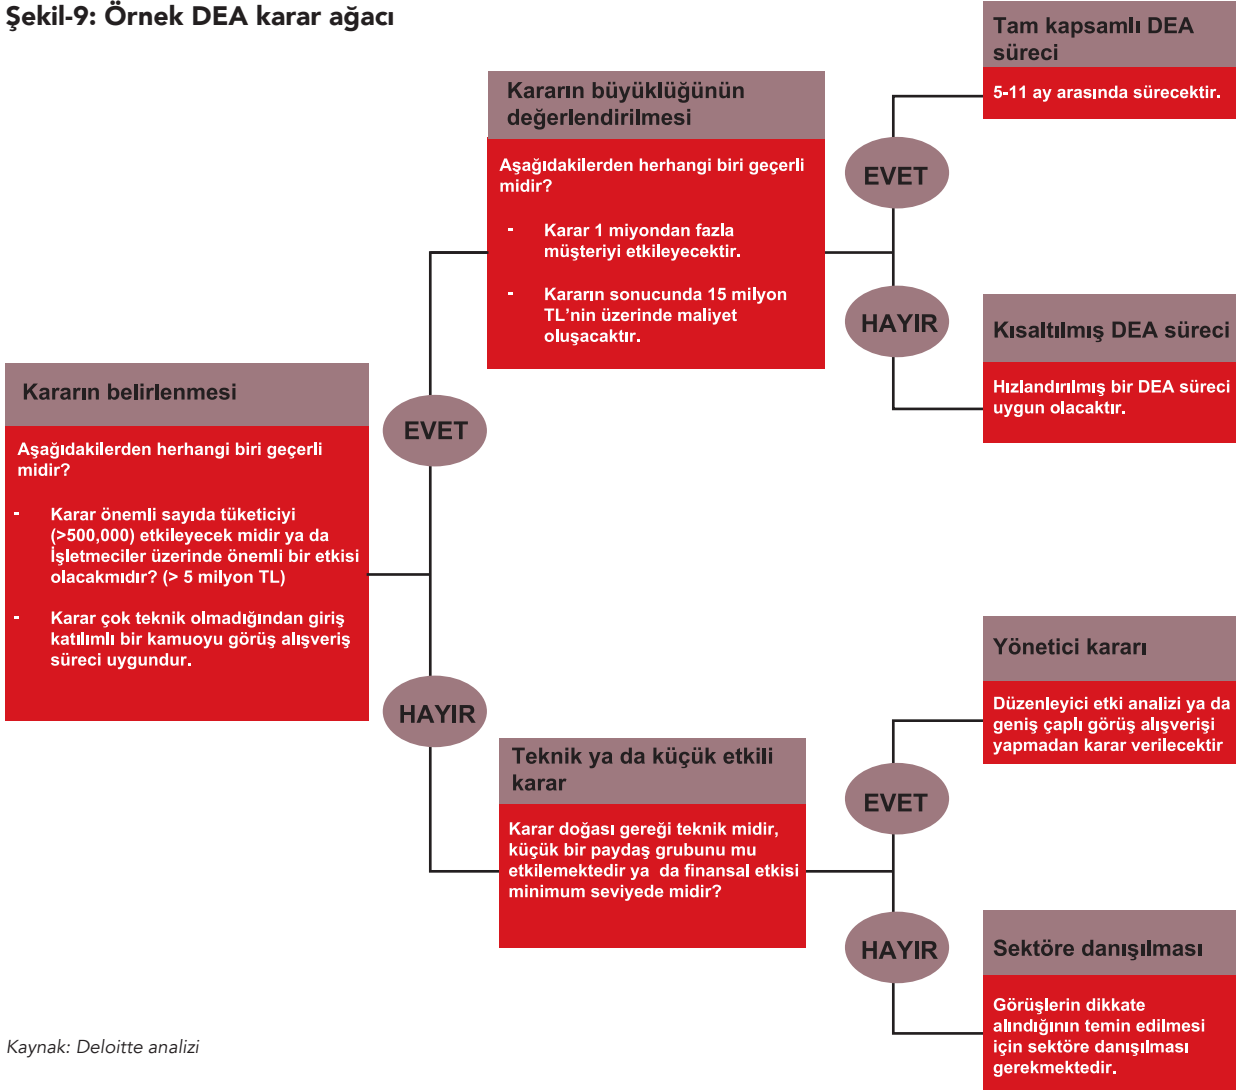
Şekil-9: Örnek DEA karar ağacı

Kararın belirlenmesi

Aşağıdakilerden herhangi biri geçerli midir?

- Karar önemli sayıda tüketiciyi (>500,000) etkileyecek midir ya da İşletmeciler üzerinde önemli bir etkisi olacakmıdır? (> 5 milyon TL)

- Karar çok teknik olmadığından giriş katılımlı bir kamuoyu görüş alışveriş süreci uygundur.

EVET

Kararın büyüklüğünün değerlendirilmesi

Aşağıdakilerden herhangi biri geçerli midir?

- Karar 1 miyondan fazla müşteriyi etkileyecektir.

- Kararın sonucunda 15 milyon TL'nin üzerinde maliyet oluşacaktır.

EVET

Tam kapsamlı DEA süreci

5-11 ay arasında sürecektir.

HAYIR

Kısaltılmış DEA süreci

Hızlandırılmış bir DEA süreci uygun olacaktır.

HAYIR

Teknik ya da küçük etkili karar

Karar doğası gereği teknik midir, küçük bir paydaş grubunu mu etkilemektedir ya da finansal etkisi minimum seviyede midir?

EVET

Yönetici kararı

Düzenleyici etki analizi ya da geniş çaplı görüş alışverişi yapmadan karar verilecektir

HAYIR

Sektöre danışılması

Görüşlerin dikkate alındığının temin edilmesi için sektöre danışılması gerekmektedir.

Kaynak: Deloitte analizi